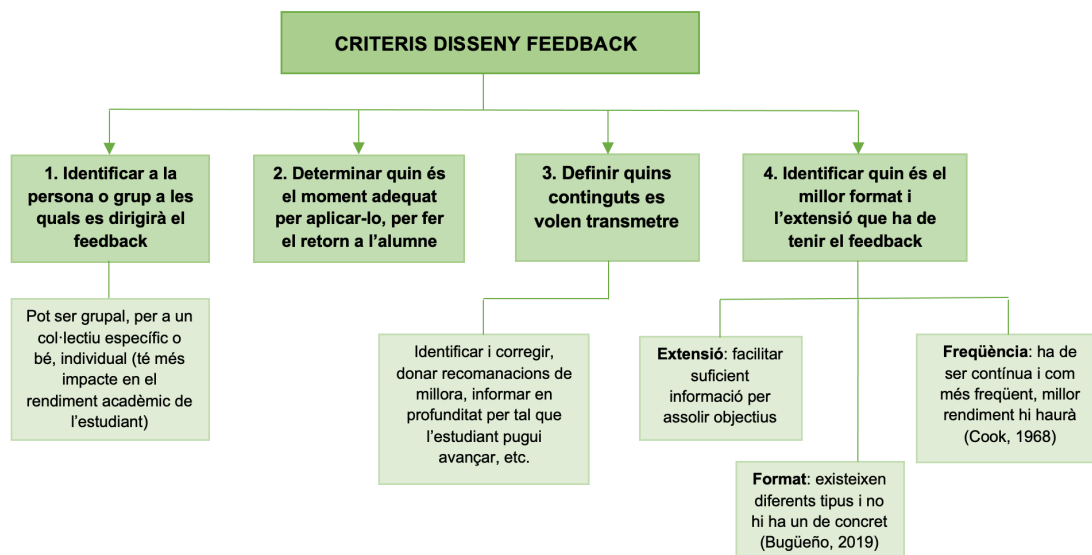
CRITERIS DISSENY FEEDBACK

1. Identificar a la persona o grup a les quals es dirigirà el feedback

Pot ser grupal, per a un col·lectiu específic o bé, individual (té més impacte en el rendiment acadèmic de l'estudiant)

2. Determinar quin és el moment adequat per aplicar-lo, per fer el retorn a l'alumne

3. Definir quins continguts es volen transmetre

Identificar i corregir, donar recomanacions de millora, informar en profunditat per tal que l'estudiant pugui avançar, etc.

4. Identificar quin és el millor format i l'extensió que ha de tenir el feedback

Extensió: facilitar suficient informació per assolir objectius

Format: existeixen diferents tipus i no hi ha un de concret (Bugüeño, 2019)

Freqüència: ha de ser contínua i com més freqüent, millor rendiment hi haurà (Cook, 1968)